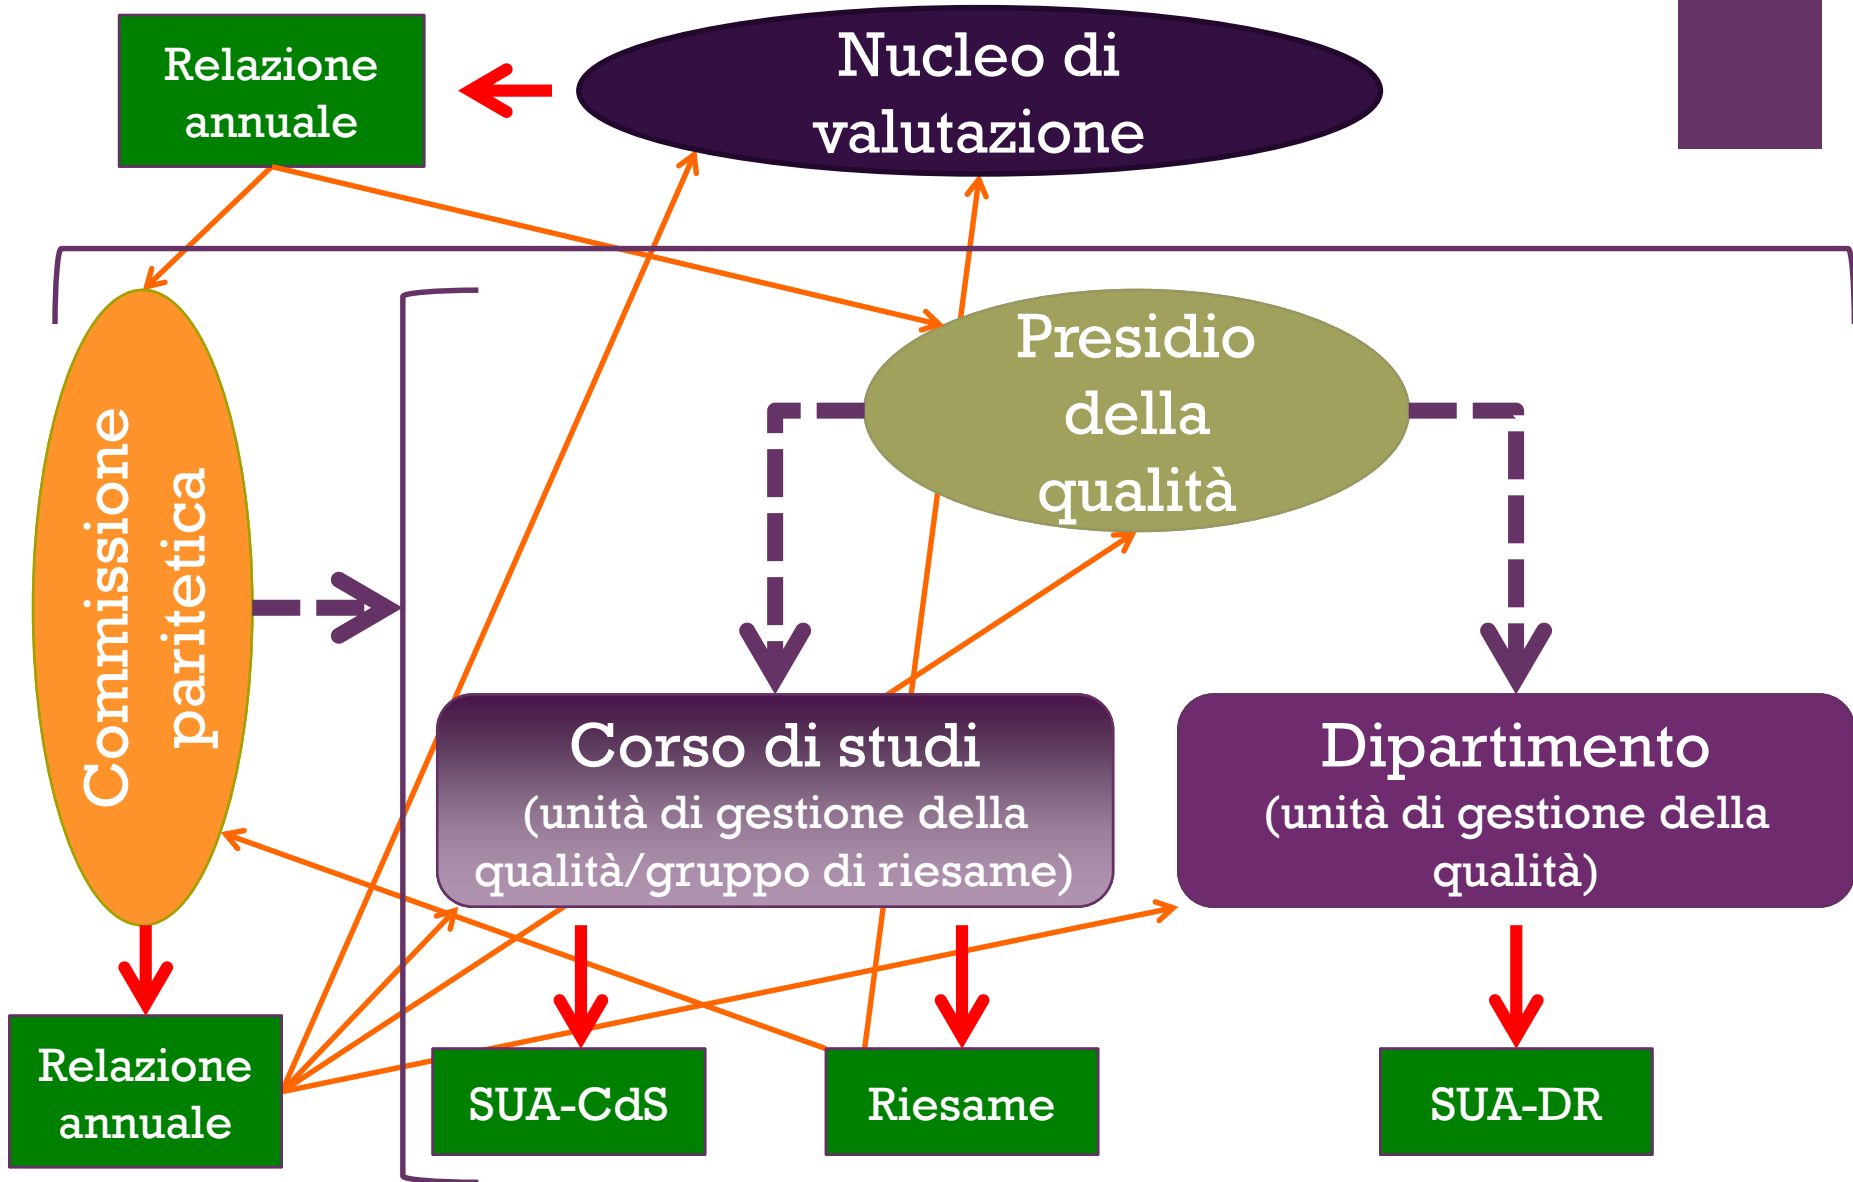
Relazione annuale

Nucleo di valutazione

Presidio della qualità

Commissione paritetica

Corso di studi
(unità di gestione della qualità/gruppo di riesame)

Dipartimento
(unità di gestione della qualità)

Relazione annuale

SUA-CdS

Riesame

SUA-DR